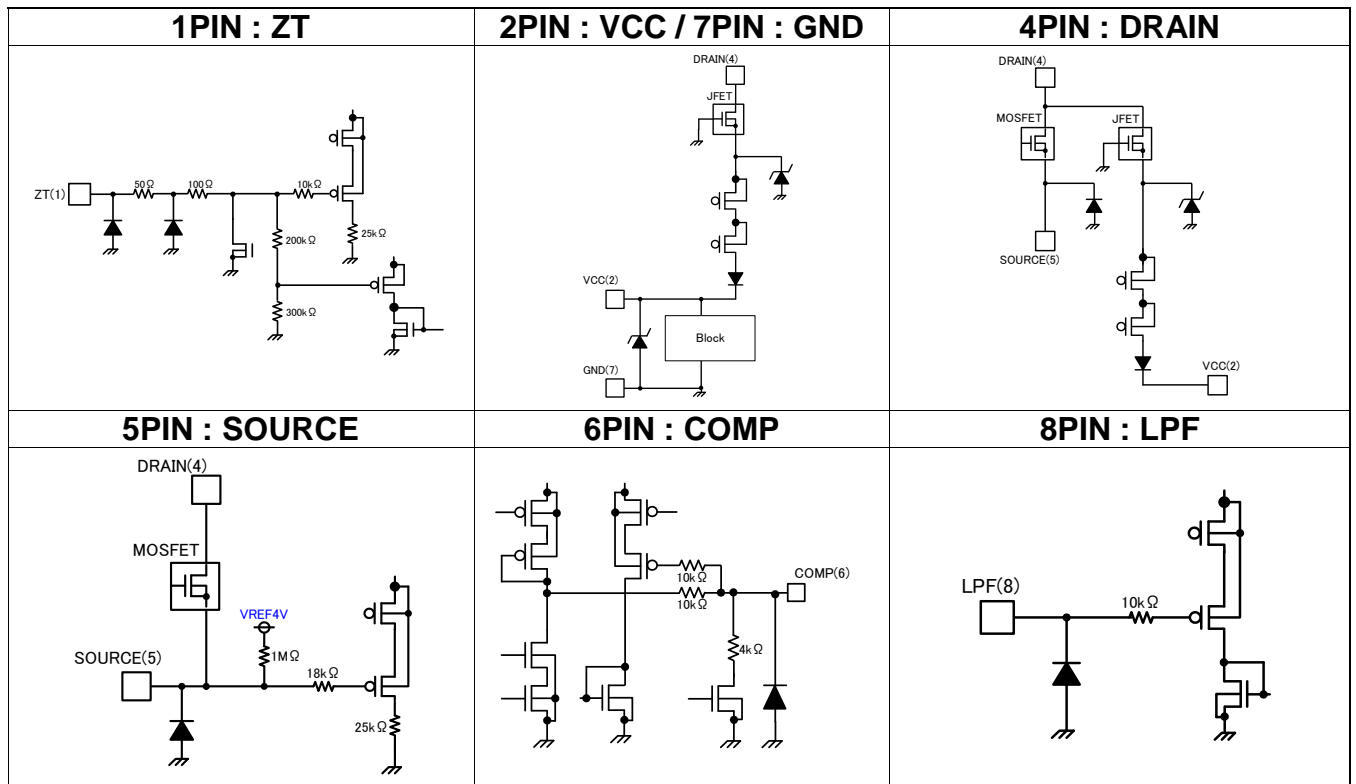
| 1PIN : ZT | 2PIN : VCC / 7PIN : GND | 4PIN : DRAIN |
|---|---|---|
| ZT(1) 50Ω 100Ω 10kΩ 200kΩ 25kΩ 300kΩ | DRAIN(4) JFET VCC(2) Block GND(7) | DRAIN(4) MOSFET JFET SOURCE(5) VCC(2) |
| **5PIN : SOURCE** | **6PIN : COMP** | **8PIN : LPF** |
| DRAIN(4) MOSFET VREF4V 1MΩ SOURCE(5) 18kΩ 25kΩ | 10kΩ 10kΩ COMP(6) 4kΩ | LPF(8) 10kΩ |